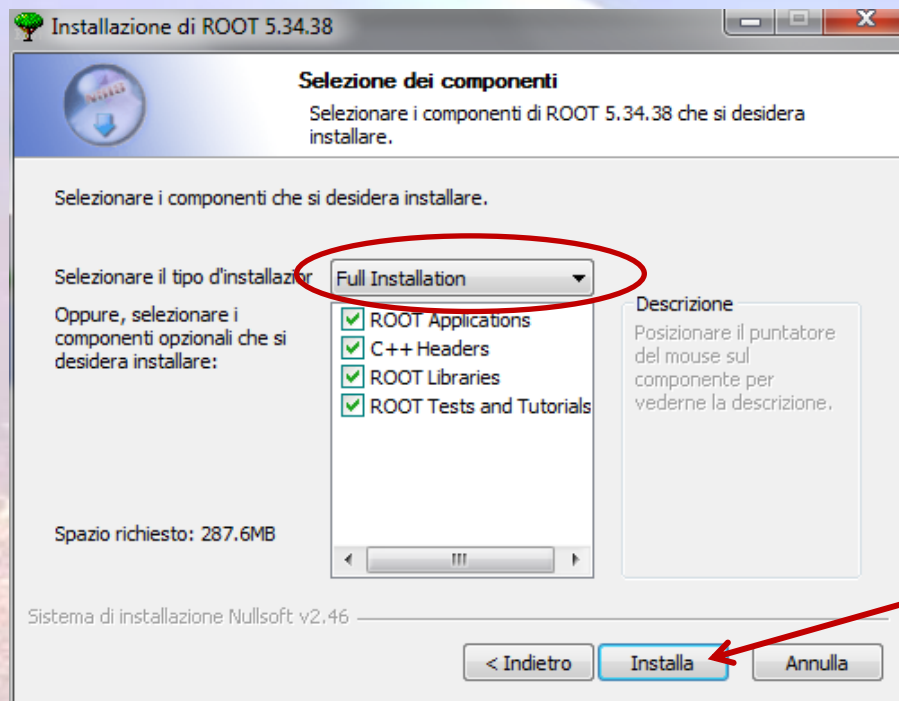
Installazione di ROOT 5.34.38

Selezione dei componenti

Selezionare i componenti di ROOT 5.34.38 che si desidera installare.

Selezionare i componenti che si desidera installare.

Selezionare il tipo d'installazior

Full Installation

Oppure, selezionare i componenti opzionali che si desidera installare:

ROOT Applications
C++ Headers
ROOT Libraries
ROOT Tests and Tutorials

Descrizione

Posizionare il puntatore del mouse sul componente per vederne la descrizione.

Spazio richiesto: 287.6MB

Sistema di installazione Nullsoft v2.46

< Indietro

Installa

Annulla